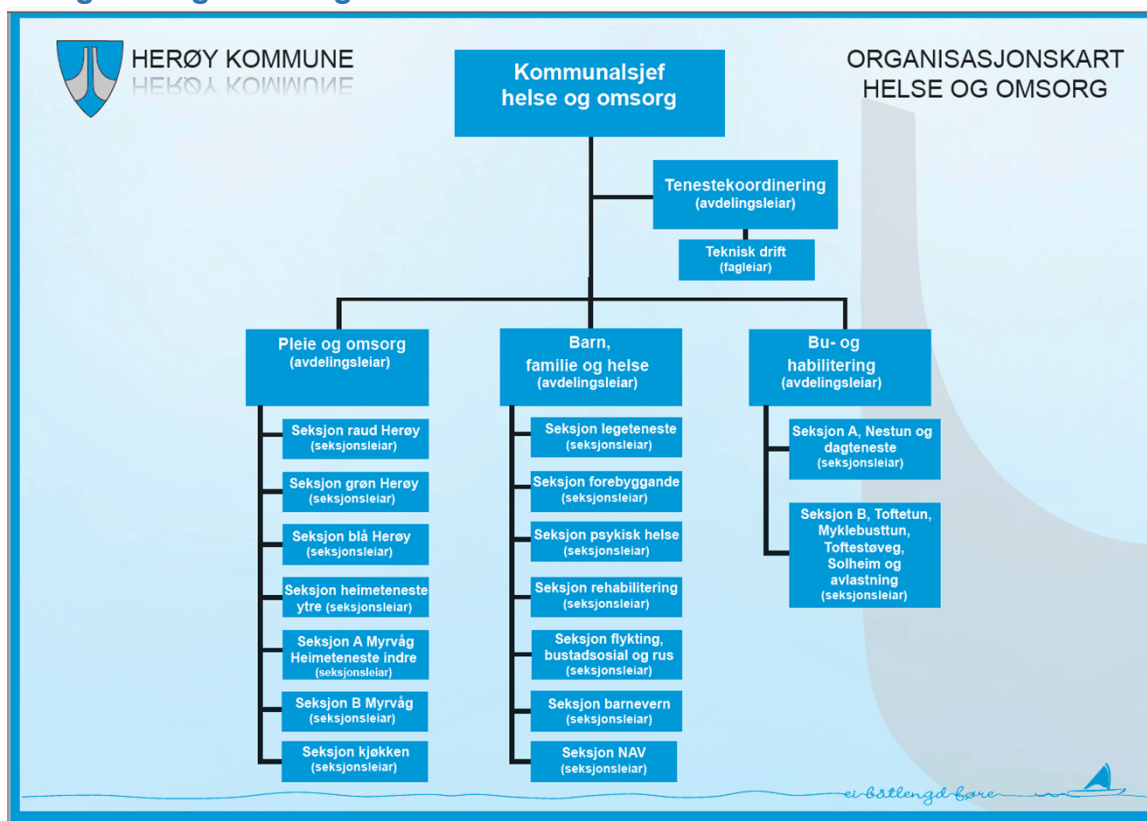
HERØY KOMMUNE

Kommunalsjef helse og omsorg

ORGANISASJONSKART HELSE OG OMSORG

Tenestekoordinering (avdelingsleiar)

Teknisk drift (fagleiar)

Pleie og omsorg (avdelingsleiar)

Seksjon raud Herøy (seksjonsleiar)

Seksjon grøn Herøy (seksjonsleiar)

Seksjon blå Herøy (seksjonsleiar)

Seksjon heimeteneste ytre (seksjonsleiar)

Seksjon A Myrvåg Heimeteneste indre (seksjonsleiar)

Seksjon B Myrvåg (seksjonsleiar)

Seksjon kjøkken (seksjonsleiar)

Barn, familie og helse (avdelingsleiar)

Seksjon legeteneste (seksjonsleiar)

Seksjon forebyggande (seksjonsleiar)

Seksjon psykisk helse (seksjonsleiar)

Seksjon rehabilitering (seksjonsleiar)

Seksjon flykting, bustadsosial og rus (seksjonsleiar)

Seksjon barnevern (seksjonsleiar)

Seksjon NAV (seksjonsleiar)

Bu- og habilitering (avdelingsleiar)

Seksjon A, Nestun og dagteneste (seksjonsleiar)

Seksjon B, Toftetun, Myklebusttun, Toftestøveg, Solheim og avlastning (seksjonsleiar)

ei båtlengd føre